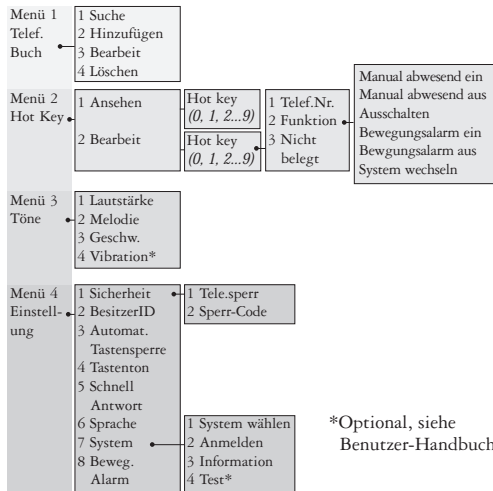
Menü 1 Telef. Buch

1 Suche
2 Hinzufügen
3 Bearbeit
4 Löschen

Menü 2 Hot Key

1 Ansehen
2 Bearbeit

Hot key *(0, 1, 2...9)*

Hot key *(0, 1, 2...9)*

1 Telef.Nr.
2 Funktion
3 Nicht belegt

Manual abwesend ein
Manual abwesend aus
Ausschalten
Bewegungsalarm ein
Bewgungsalarm aus
System wechseln

Menü 3 Töne

1 Lautstärke
2 Melodie
3 Geschw.
4 Vibration*

Menü 4 Einstellung

1 Sicherheit
2 BesitzerID
3 Automat. Tastensperre
4 Tastenton
5 Schnell Antwort
6 Sprache
7 System
8 Beweg. Alarm

1 Tele.sperr
2 Sperr-Code

1 System wählen
2 Anmelden
3 Information
4 Test*

*Optional, siehe Benutzer-Handbuch